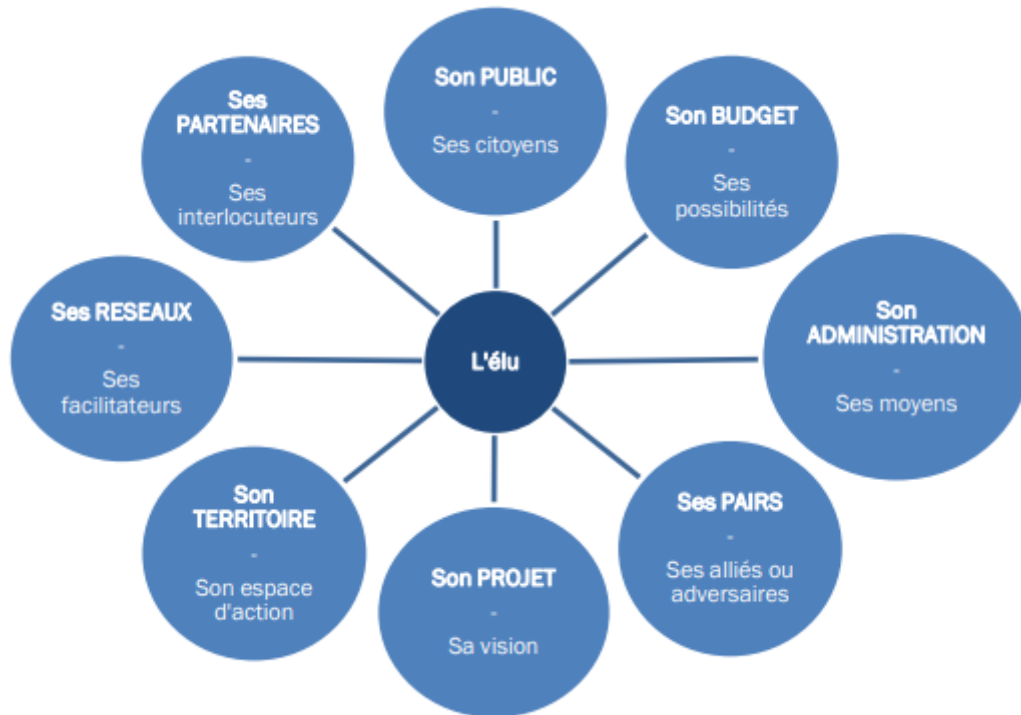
L'élu

Son PUBLIC
-
Ses citoyens

Son BUDGET
-
Ses possibilités

Son ADMINISTRATION
-
Ses moyens

Ses PAIRS
-
Ses alliés ou adversaires

Son PROJET
-
Sa vision

Son TERRITOIRE
-
Son espace d'action

Ses RESEAUX
-
Ses facilitateurs

Ses PARTENAIRES
-
Ses interlocuteurs